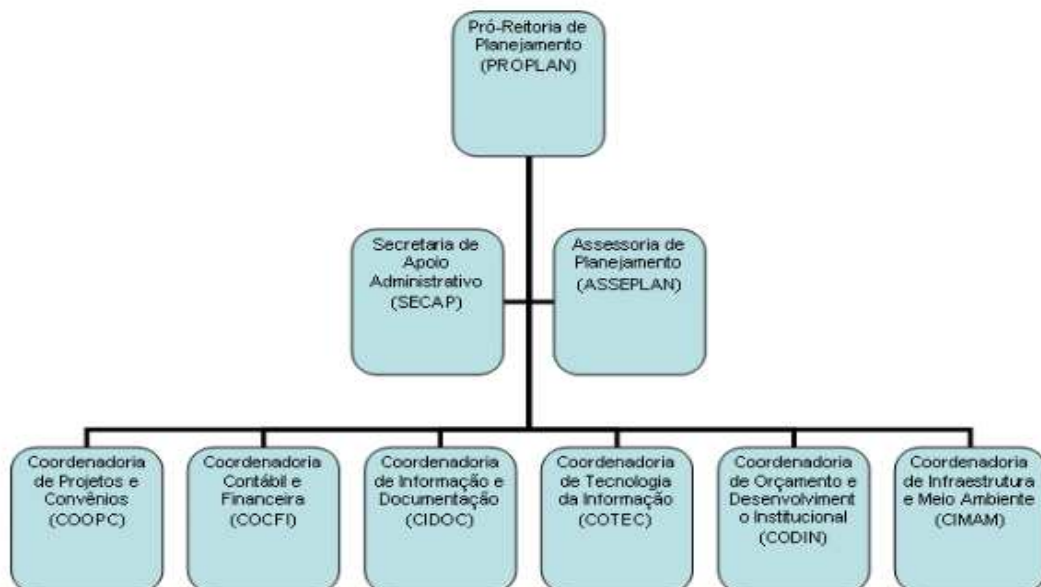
Pró-Reitoria de Planejamento (PROPLAN)

Secretaria de Apoio Administrativo (SECAP)

Assessoria de Planejamento (ASSEPLAN)

Coordenadoria de Projetos e Convênios (COOPC)

Coordenadoria Contábil e Financeira (COCFI)

Coordenadoria de Informação e Documentação (CIDOC)

Coordenadoria de Tecnologia da Informação (COTEC)

Coordenadoria de Orçamento e Desenvolviment o Institucional (CODIN)

Coordenadoria de Infraestrutura e Meio Ambiente (CIMAM)